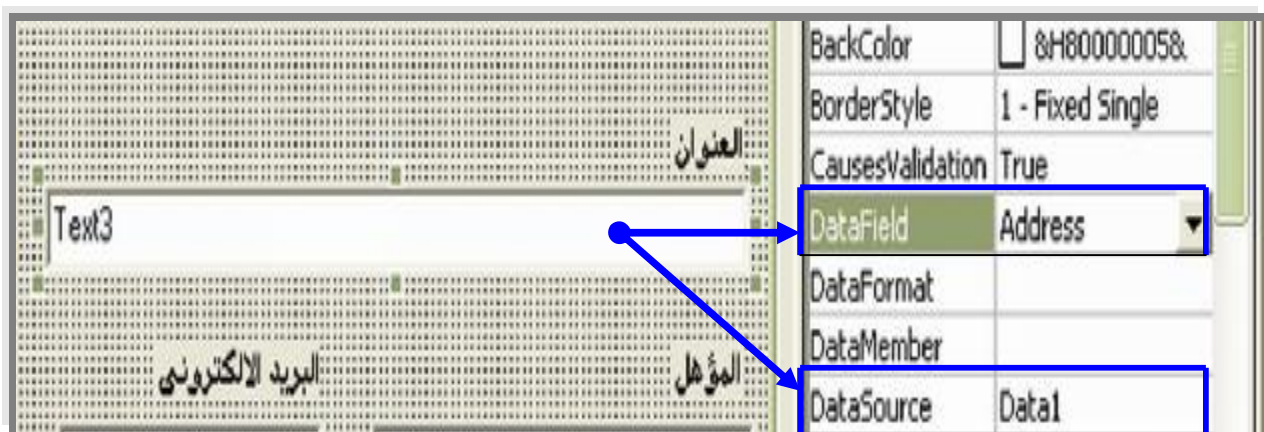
العنوان

Text3

المؤهل

البريد الالكترونى

| BackColor | &H80000005& |
|---|---|
| BorderStyle | 1 - Fixed Single |
| CausesValidation | True |
| DataField | Address |
| DataFormat | |
| DataMember | |
| DataSource | Data1 |